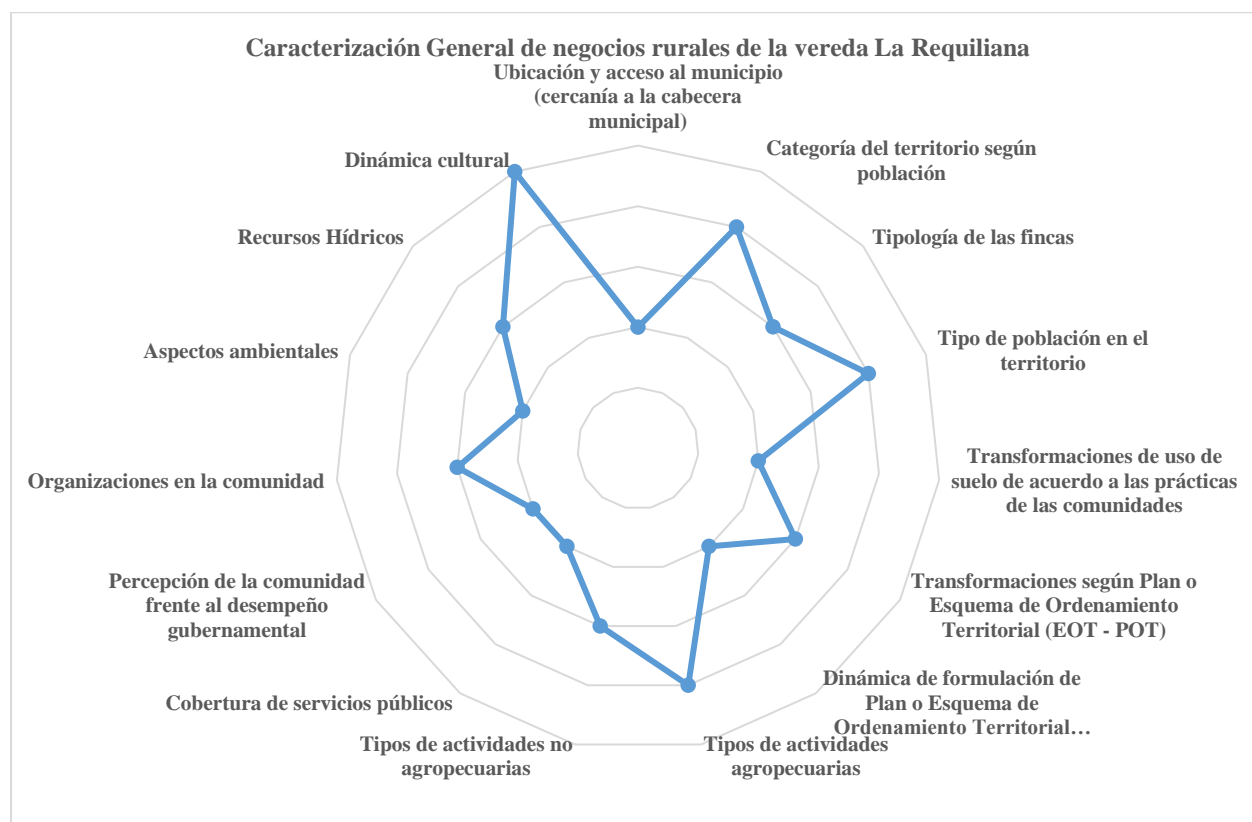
Caracterización General de negocios rurales de la vereda La Requiliana

Ubicación y acceso al municipio (cercanía a la cabecera municipal)

Categoría del territorio según población

Tipología de las fincas

Tipo de población en el territorio

Transformaciones de uso de suelo de acuerdo a las prácticas de las comunidades

Transformaciones según Plan o Esquema de Ordenamiento Territorial (EOT - POT)

Dinámica de formulación de Plan o Esquema de Ordenamiento Territorial…

Tipos de actividades agropecuarias

Tipos de actividades no agropecuarias

Cobertura de servicios públicos

Percepción de la comunidad frente al desempeño gubernamental

Organizaciones en la comunidad

Aspectos ambientales

Recursos Hídricos

Dinámica cultural